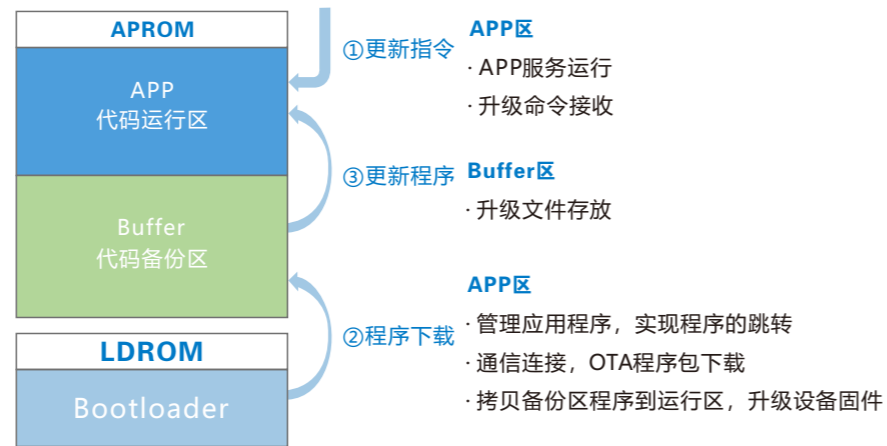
APROM

APP
代码运行区

Buffer
代码备份区

LDROM

Bootloader

①更新指令

③更新程序

②程序下载

APP区
· APP服务运行
· 升级命令接收

Buffer区
· 升级文件存放

APP区
· 管理应用程序，实现程序的跳转
· 通信连接，OTA程序包下载
· 拷贝备份区程序到运行区，升级设备固件